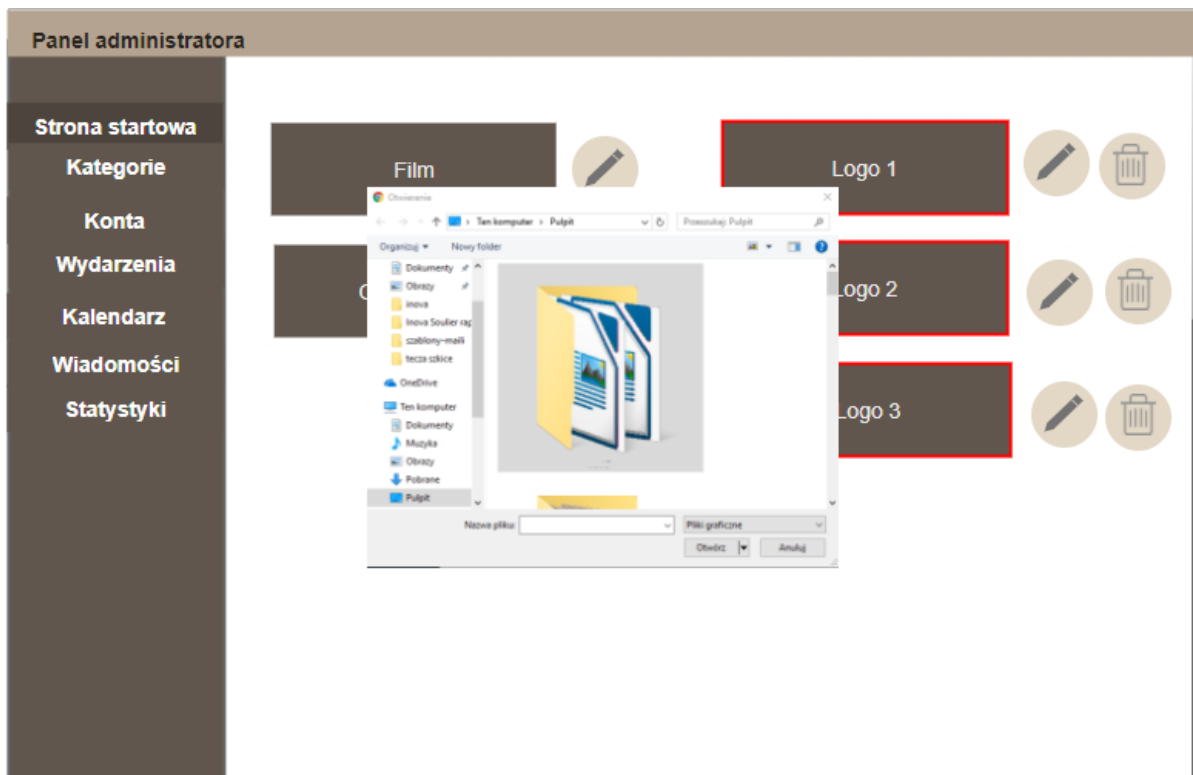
Panel administratora

Strona startowa
Kategorie
Konta
Wydarzenia
Kalendarz
Wiadomości
Statystyki

Film

C

Logo 1

Logo 2

Logo 3

Otwieranie

Ten komputer > Pulpit

Przeszukaj: Pulpit

Organizuj ▾
Nowy folder

Dokumenty
Obrazy
inova
Inova Soulier rap
szablony-maili
tecza szkice
OneDrive
Ten komputer
Dokumenty
Muzyka
Obrazy
Pobrane
Pulpit

Nazwa pliku:
Pliki graficzne
Otwórz
Anuluj